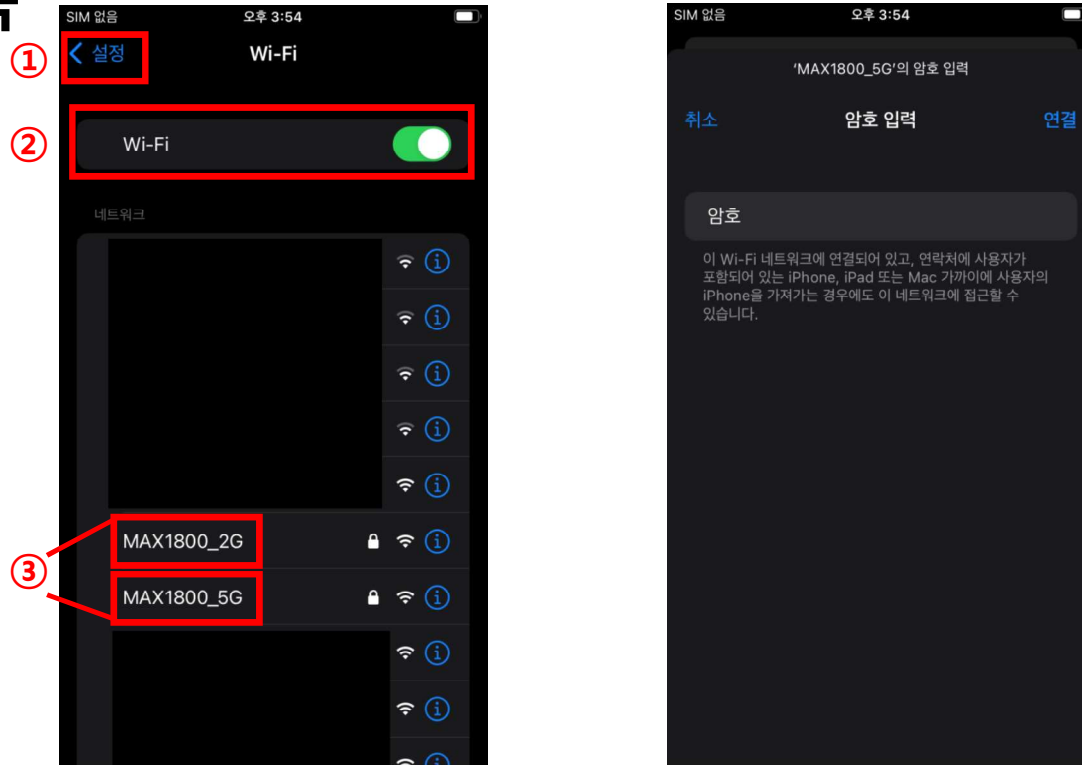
SIM 없음
오후 3:54

① 설정
Wi-Fi

② Wi-Fi

네트워크

③
MAX1800_2G
MAX1800_5G

SIM 없음
오후 3:54

'MAX1800_5G'의 암호 입력

취소
암호 입력
연결

암호

이 Wi-Fi 네트워크에 연결되어 있고, 연락처에 사용자가 포함되어 있는 iPhone, iPad 또는 Mac 가까이에 사용자의 iPhone을 가져가는 경우에도 이 네트워크에 접근할 수 있습니다.